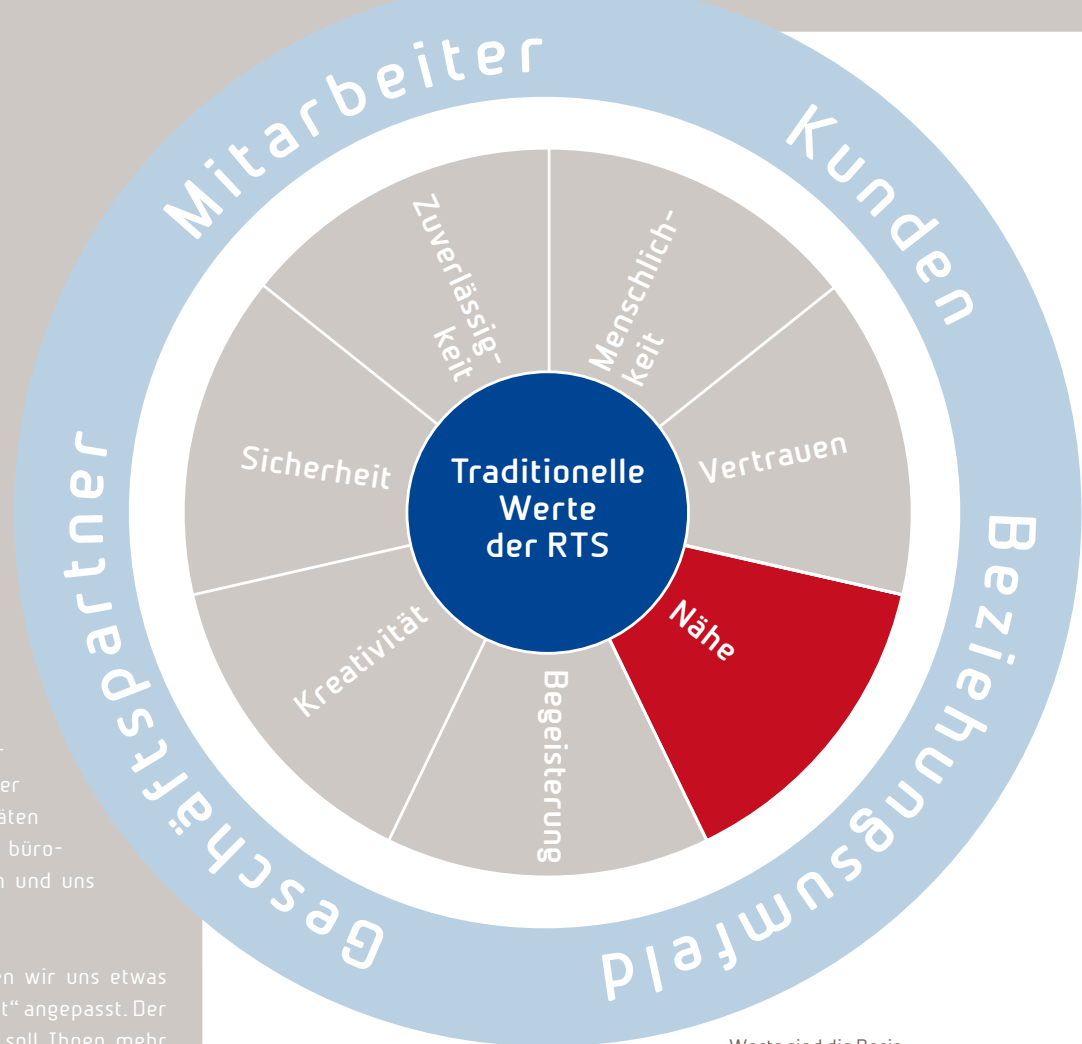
Mitarbeiter

Kunden

Beziehungsumfeld

Geschäftspartner

Zuverlässigkeit

Menschlichkeit

Vertrauen

Sicherheit

Traditionelle Werte der RTS

Nähe

Kreativität

Begeisterung

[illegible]er
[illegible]äten
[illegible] büro-
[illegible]n und uns

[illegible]en wir uns etwas
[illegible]t“ angepasst. Der
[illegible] soll Ihnen mehr

Werte sind die Basis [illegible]